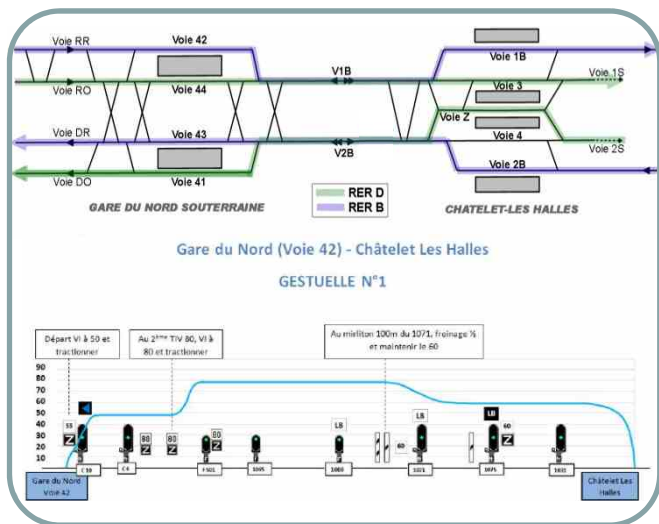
Voie RR
Voie 42
Voie 1B
Voie RO
Voie 44
V1B
Voie 1S
Voie 3
Voie Z
Voie DR
Voie 43
Voie 4
V2B
Voie 2S
Voie 2B
Voie DO
Voie 41
RER D
RER B
GARE DU NORD SOUTERRAINE
CHATELET-LES HALLES

Gare du Nord (Voie 42) - Châtelet Les Halles

GESTUELLE N°1

Départ VI à 50 et tractionner
Au 2ème TIV 80, VI à 80 et tractionner
Au mirliton 100m du 1071, freinage ½ et maintenir le 60

90
80
70
60
50
40
30
20
10

55
Z
80
Z
80
80
Z
LS
60
LS
LB
60
Z

C 59
C 6
F501
1005
1069
1071
1075
1031

Gare du Nord Voie 42
Châtelet Les Halles